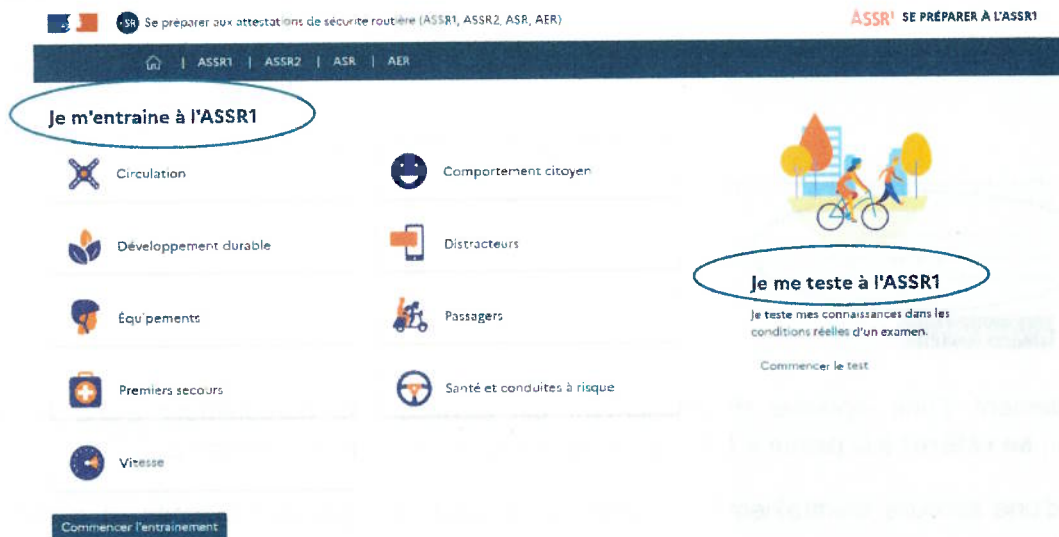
SR Se préparer aux attestations de sécurite routière (ASSR1, ASSR2, ASR, AER)

ASSR SE PRÉPARER À L'ASSR1

| ASSR1 | ASSR2 | ASR | AER

Je m'entraine à l'ASSR1

Circulation

Comportement citoyen

Développement durable

Distracteurs

Équipements

Passagers

Premiers secours

Santé et conduites à risque

Vitesse

Commencer l'entrainement

Je me teste à l'ASSR1

Je teste mes connaissances dans les conditions réelles d'un examen.

Commencer le test